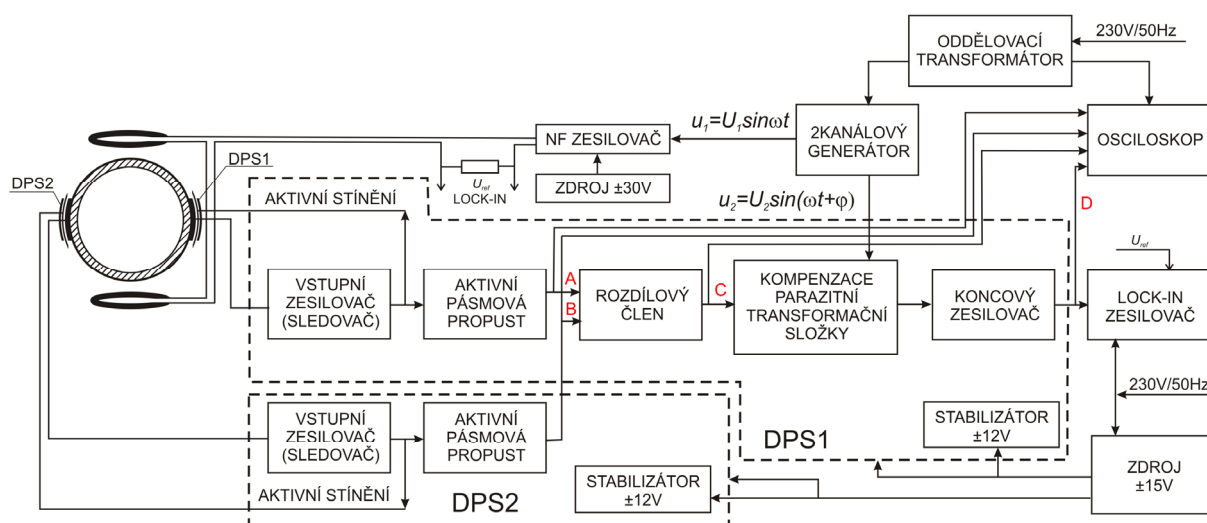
ODDĚLOVACÍ TRANSFORMÁTOR

230V/50Hz

$u_1=U_1 sin\omega t$

NF ZESILOVAČ

2KANÁLOVÝ GENERÁTOR

OSCILOSKOP

DPS1

DPS2

$U_{ref}$
LOCK-IN

ZDROJ ±30V

AKTIVNÍ STÍNĚNÍ

$u_2=U_2 sin(\omega t+\varphi)$

D

$U_{ref}$

VSTUPNÍ ZESILOVAČ (SLEDOVAČ)

AKTIVNÍ PÁSMOVÁ PROPUST

A

B

ROZDÍLOVÝ ČLEN

C

KOMPENZACE PARAZITNÍ TRANSFORMAČNÍ SLOŽKY

KONCOVÝ ZESILOVAČ

LOCK-IN ZESILOVAČ

230V/50Hz

STABILIZÁTOR ±12V

DPS1

VSTUPNÍ ZESILOVAČ (SLEDOVAČ)

AKTIVNÍ PÁSMOVÁ PROPUST

ZDROJ ±15V

STABILIZÁTOR ±12V

AKTIVNÍ STÍNĚNÍ

DPS2